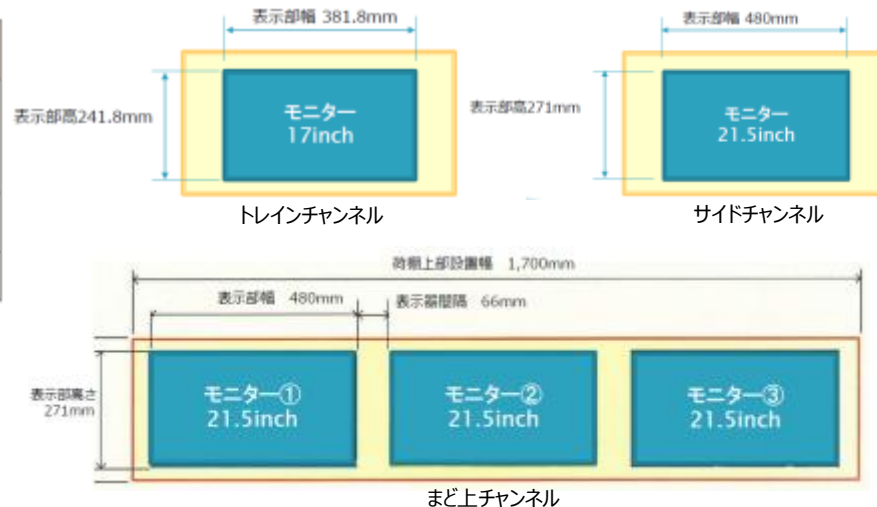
表示部幅 381.8mm

表示部高241.8mm

モニター
17inch

トレインチャンネル

表示部幅 480mm

表示部高271mm

モニター
21.5inch

サイドチャンネル

時間上部設置幅 1,700mm

表示部幅 480mm

表示器間隔 66mm

表示部高さ
271mm

モニター①
21.5inch

モニター②
21.5inch

モニター③
21.5inch

まど上チャンネル